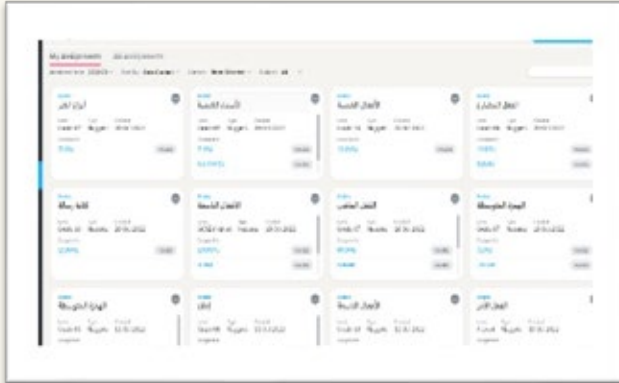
My assignments   All assignments

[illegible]

أنواع الفقر

الأسماء الخمسة

الأفعال الخمسة

الفعل المضارع

كتابة رسالة

الأفعال الخمسة

الفعل الماضي

الهمزة المتوسطة

الهمزة المتوسطة

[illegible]

الأفعال الخمسة

الفعل الأمر